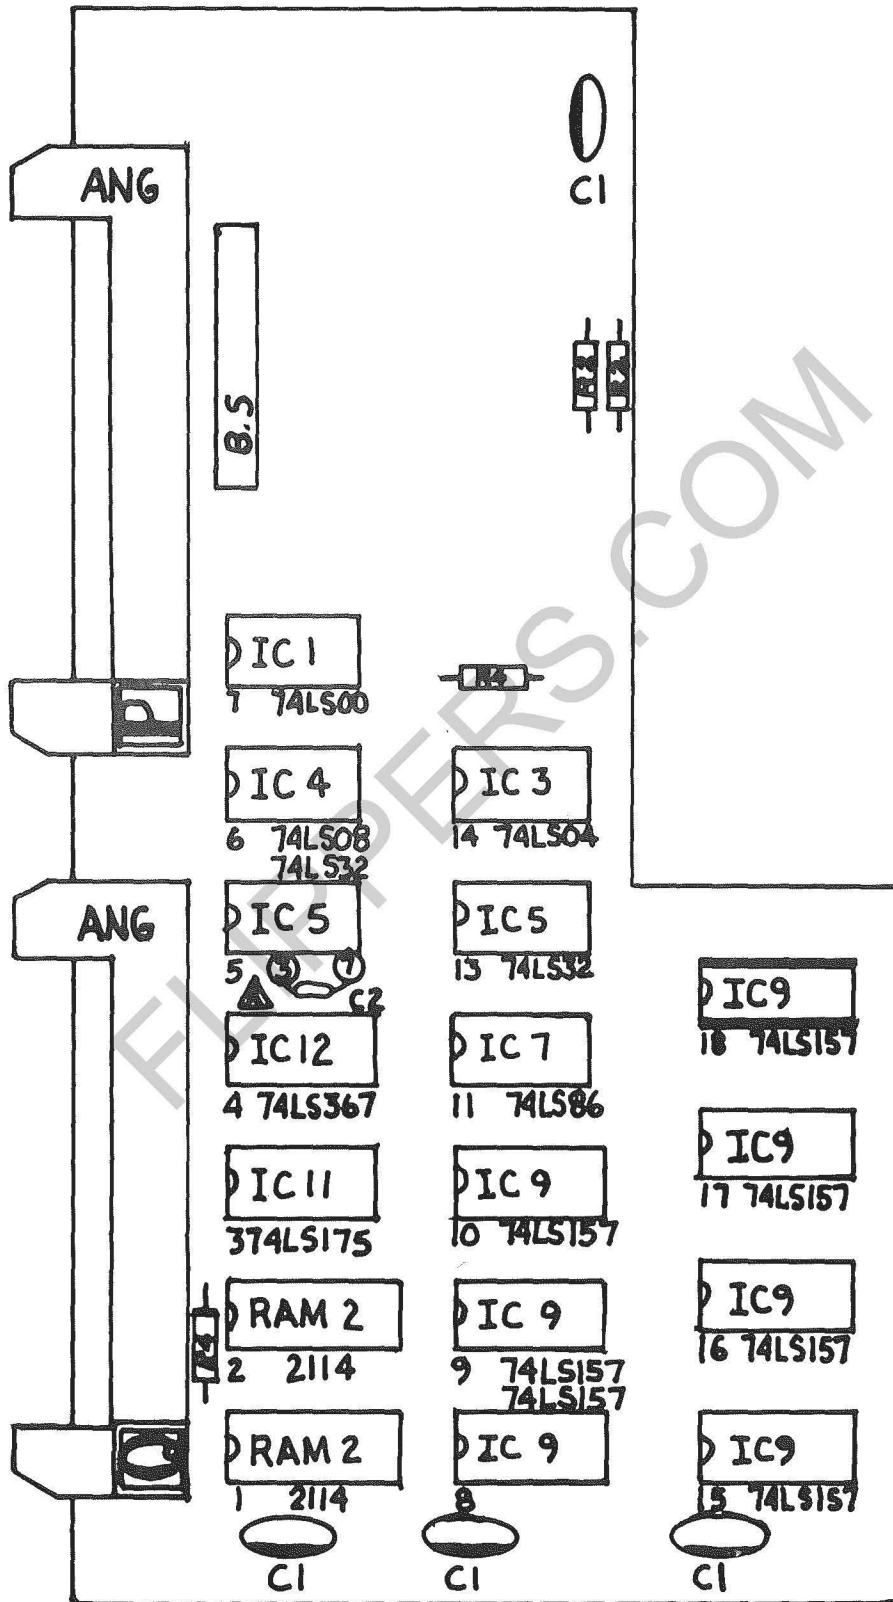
ANG

C1

8.5

R3 R2

IC 1
7 74LS00

R4

IC 4
6 74LS08 74LS32

IC 3
14 74LS04

ANG

IC 5
5 3 7 C2

IC 5
13 74LS32

IC 9
18 74LS157

IC 12
4 74LS367

IC 7
11 74LS86

IC 9
17 74LS157

IC 11
3 74LS175

IC 9
10 74LS157

RAM 2
2 2114

R1

IC 9
9 74LS157 74LS157

IC 9
16 74LS157

RAM 2
1 2114

IC 9
8

IC 9
15 74LS157

C1 C1 C1

FLIPPERS.COM